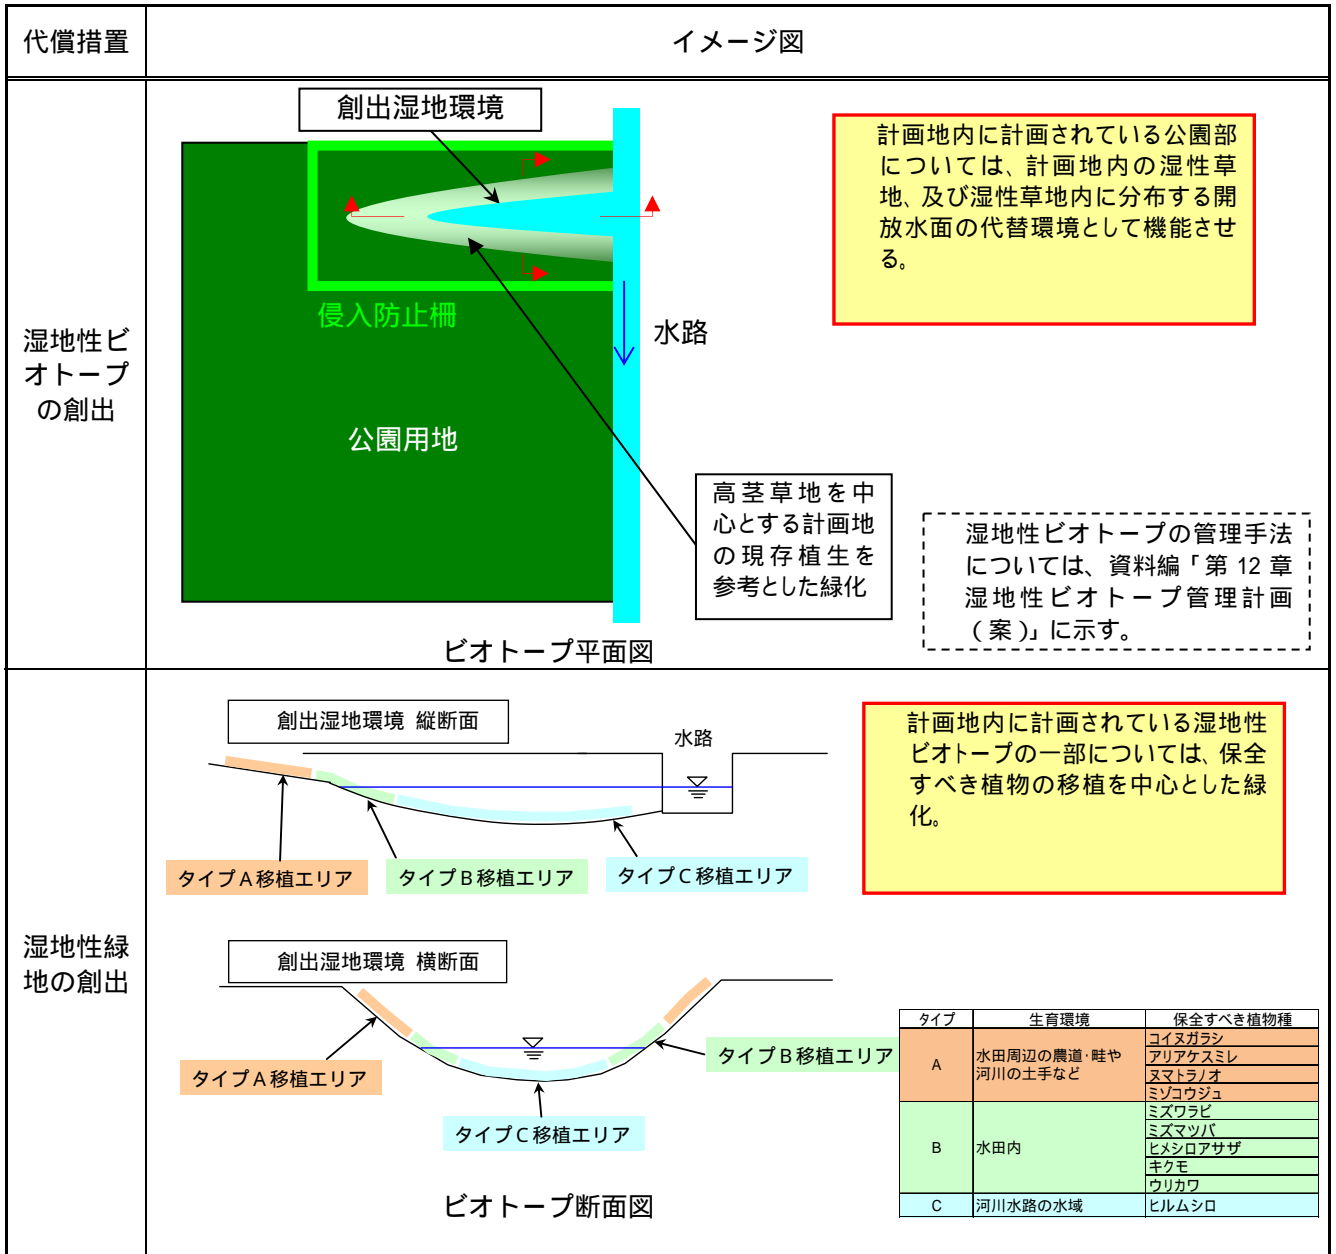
| 代償措置 | イメージ図 |
|---|---|
| 湿地性ビオトープの創出 | 創出湿地環境<br>侵入防止柵<br>公園用地<br>水路<br>計画地内に計画されている公園部については、計画地内の湿性草地、及び湿性草地内に分布する開放水面の代替環境として機能させる。<br>高茎草地を中心とする計画地の現存植生を参考とした緑化<br>湿地性ビオトープの管理手法については、資料編「第 12 章 湿地性ビオトープ管理計画（案）」に示す。<br>ビオトープ平面図 |
| 湿地性緑地の創出 | 創出湿地環境 縦断面<br>水路<br>タイプＡ移植エリア<br>タイプＢ移植エリア<br>タイプＣ移植エリア<br>計画地内に計画されている湿地性ビオトープの一部については、保全すべき植物の移植を中心とした緑化。<br>創出湿地環境 横断面<br>タイプＡ移植エリア<br>タイプＢ移植エリア<br>タイプＣ移植エリア<br>ビオトープ断面図 |

| タイプ | 生育環境 | 保全すべき植物種 |
|---|---|---|
| A | 水田周辺の農道･畦や河川の土手など | コイヌガラシ<br>アリアケスミレ<br>ヌマトラノオ<br>ミゾコウジュ |
| B | 水田内 | ミズワラビ<br>ミズマツバ<br>ヒメシロアサザ<br>キクモ<br>ウリカワ |
| C | 河川水路の水域 | ヒルムシロ |